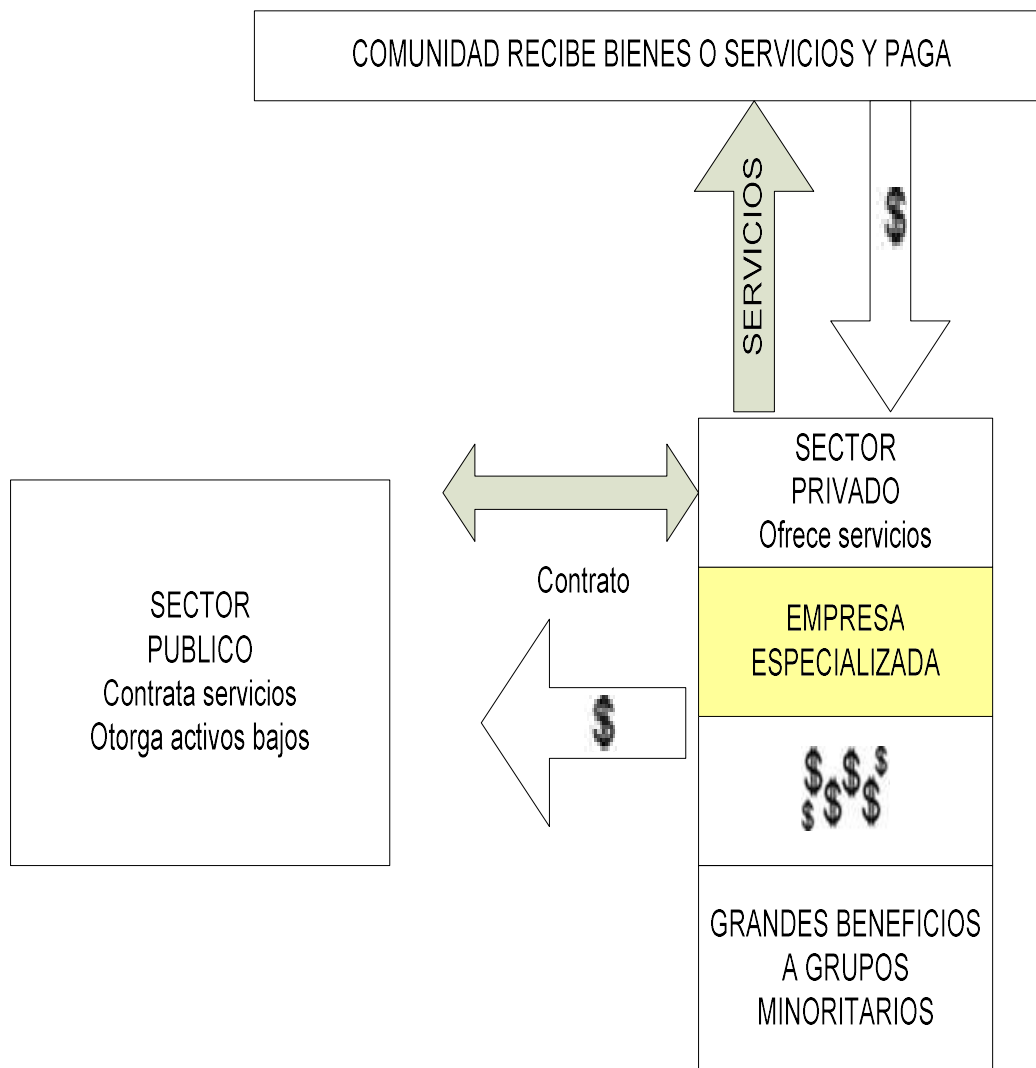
COMUNIDAD RECIBE BIENES O SERVICIOS Y PAGA

SERVICIOS

$

SECTOR
PRIVADO
Ofrece servicios

Contrato

SECTOR
PUBLICO
Contrata servicios
Otorga activos bajos

EMPRESA
ESPECIALIZADA

$

$$$$$$

GRANDES BENEFICIOS
A GRUPOS
MINORITARIOS